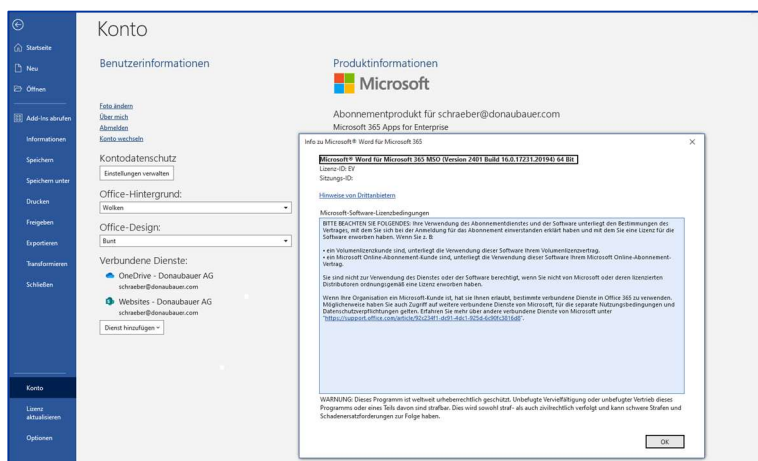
Startseite
Neu
Öffnen
Add-Ins abrufen
Informationen
Speichern
Speichern unter
Drucken
Freigeben
Exportieren
Transformieren
Schließen
Konto
Lizenz aktualisieren
Optionen

Konto

Benutzerinformationen

Foto ändern
Über mich
Abmelden
Konto wechseln

Kontodatenschutz
Einstellungen verwalten

Office-Hintergrund:
Wolken

Office-Design:
Bunt

Verbundene Dienste:
OneDrive - Donaubauer AG
schraeber@donaubauer.com
Websites - Donaubauer AG
schraeber@donaubauer.com
Dienst hinzufügen

Produktinformationen
Microsoft

Abonnementprodukt für schraeber@donaubauer.com
Microsoft 365 Apps for Enterprise

Info zu Microsoft® Word für Microsoft 365

Microsoft® Word für Microsoft 365 MSO (Version 2401 Build 16.0.17231.20194) 64 Bit
Lizenz-ID: EV
Sitzungs-ID:

Hinweise von Drittanbietern

Microsoft-Software-Lizenzbedingungen

BITTE BEACHTEN SIE FOLGENDES: Ihre Verwendung des Abonnementdienstes und der Software unterliegt den Bestimmungen des Vertrages, mit dem Sie sich bei der Anmeldung für das Abonnement einverstanden erklärt haben und mit dem Sie eine Lizenz für die Software erworben haben. Wenn Sie z. B:

• ein Volumenlizenzkunde sind, unterliegt die Verwendung dieser Software Ihrem Volumenlizenzvertrag.
• ein Microsoft Online-Abonnement-Kunde sind, unterliegt die Verwendung dieser Software Ihrem Microsoft Online-Abonnement-Vertrag.

Sie sind nicht zur Verwendung des Dienstes oder der Software berechtigt, wenn Sie nicht von Microsoft oder deren lizenzierten Distributoren ordnungsgemäß eine Lizenz erworben haben.

Wenn Ihre Organisation ein Microsoft-Kunde ist, hat sie Ihnen erlaubt, bestimmte verbundene Dienste in Office 365 zu verwenden. Möglicherweise haben Sie auch Zugriff auf weitere verbundene Dienste von Microsoft, für die separate Nutzungsbedingungen und Datenschutzverpflichtungen gelten. Erfahren Sie mehr über andere verbundene Dienste von Microsoft unter "https://support.office.com/article/92c234f1-dc91-4dc1-925d-6c90fc3816d8".

WARNUNG: Dieses Programm ist weltweit urheberrechtlich geschützt. Unbefugte Vervielfältigung oder unbefugter Vertrieb dieses Programms oder eines Teils davon sind strafbar. Dies wird sowohl straf- als auch zivilrechtlich verfolgt und kann schwere Strafen und Schadenersatzforderungen zur Folge haben.

OK